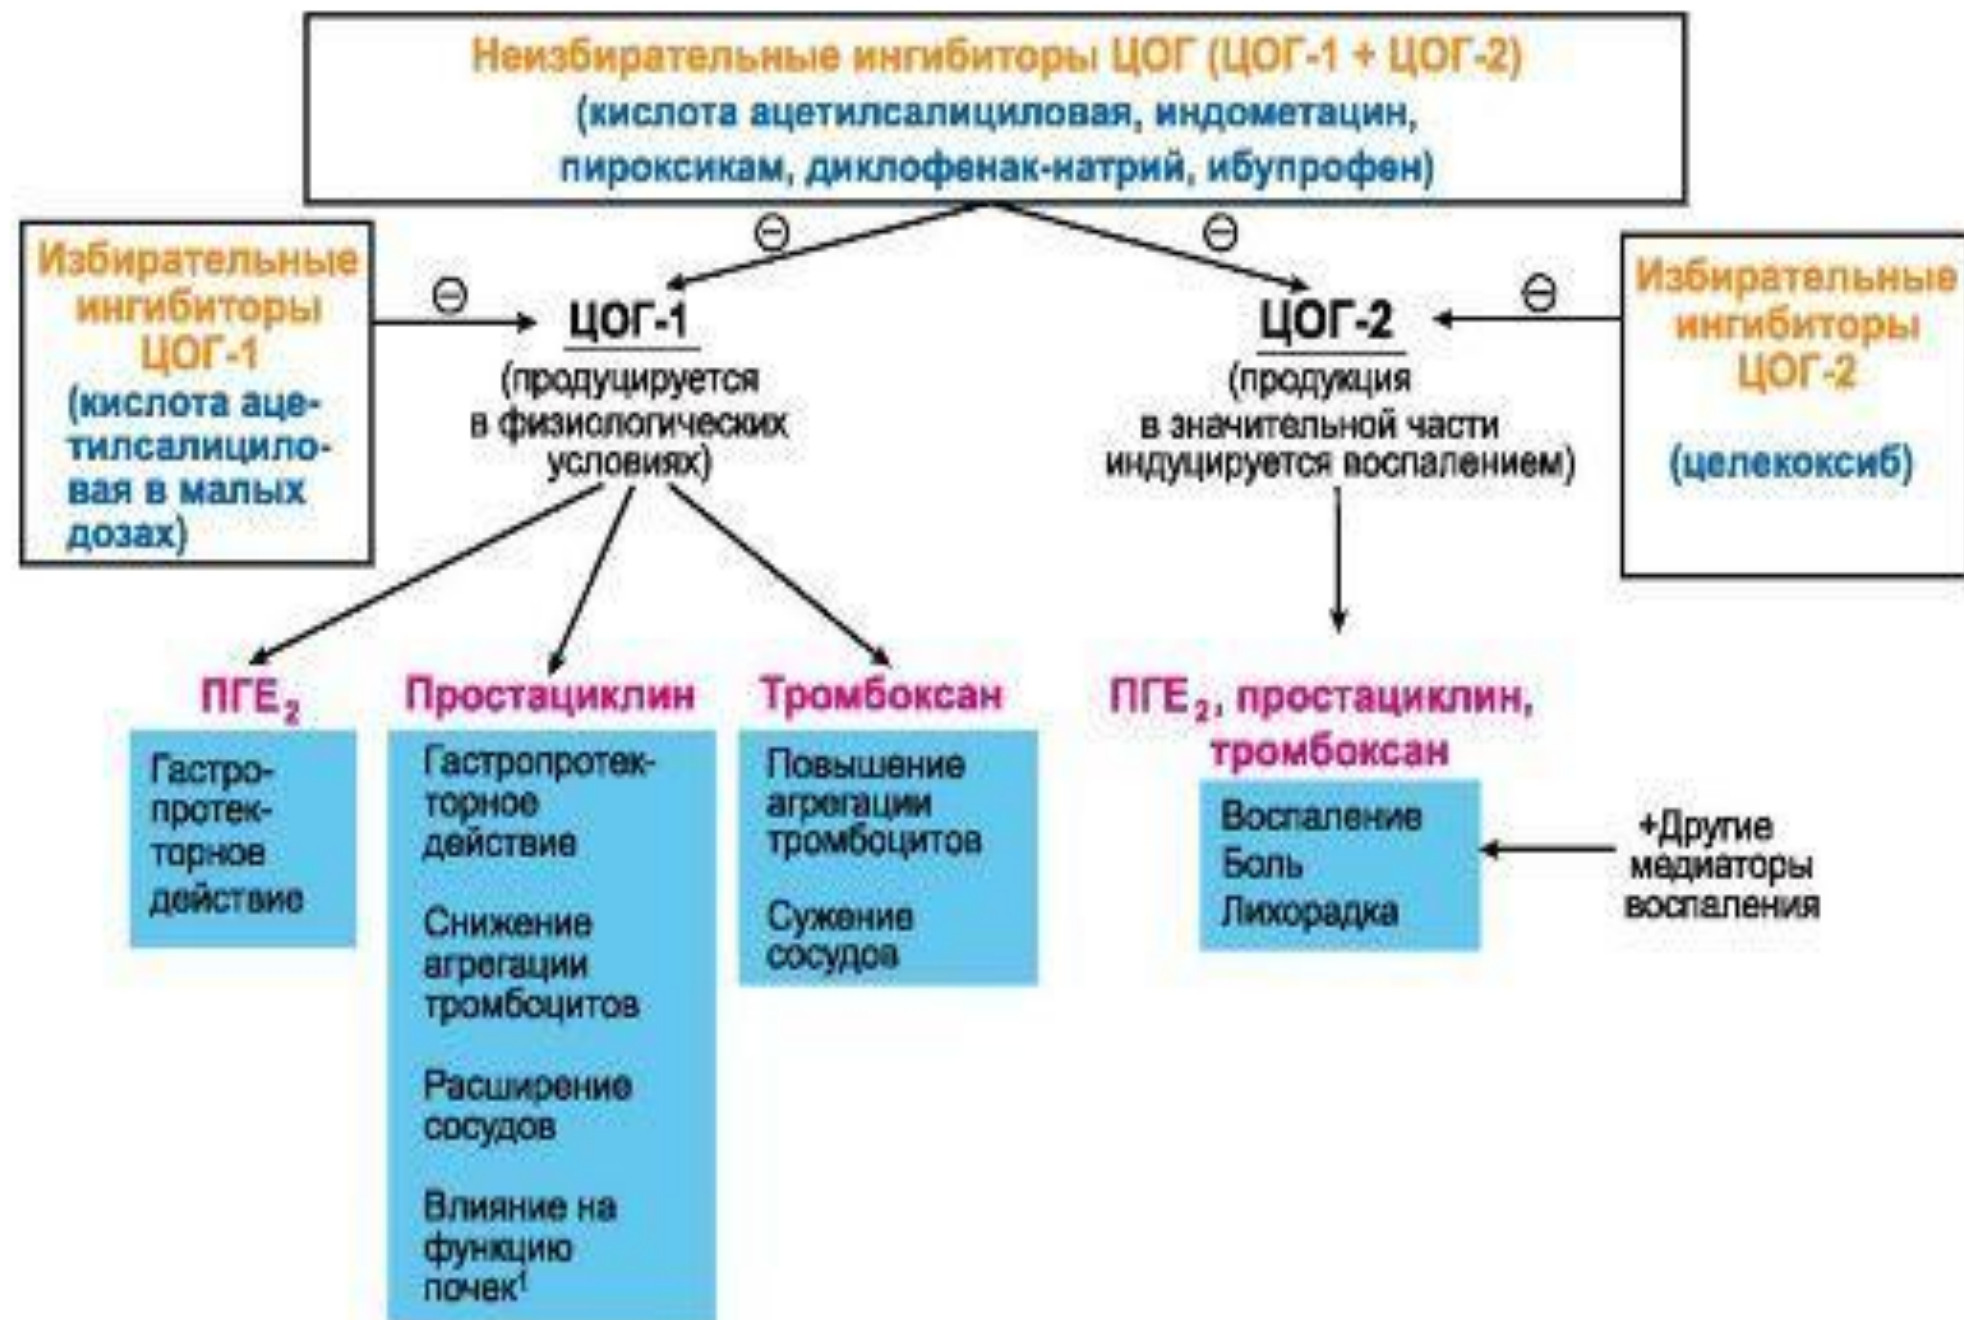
Неизбирательные ингибиторы ЦОГ (ЦОГ-1 + ЦОГ-2)
(кислота ацетилсалициловая, индометацин, пироксикам, диклофенак-натрий, ибупрофен)

⊖ ⊖

Избирательные ингибиторы ЦОГ-1
(кислота ацетилсалициловая в малых дозах)

⊖

ЦОГ-1
(продуцируется в физиологических условиях)

ЦОГ-2
(продукция в значительной части индуцируется воспалением)

⊖

Избирательные ингибиторы ЦОГ-2

(целекоксиб)

ПГЕ$_2$

Гастропротекторное действие

Простациклин

Гастропротекторное действие

Снижение агрегации тромбоцитов

Расширение сосудов

Влияние на функцию почек$^1$

Тромбоксан

Повышение агрегации тромбоцитов

Сужение сосудов

ПГЕ$_2$, простациклин, тромбоксан

Воспаление
Боль
Лихорадка

+Другие медиаторы воспаления